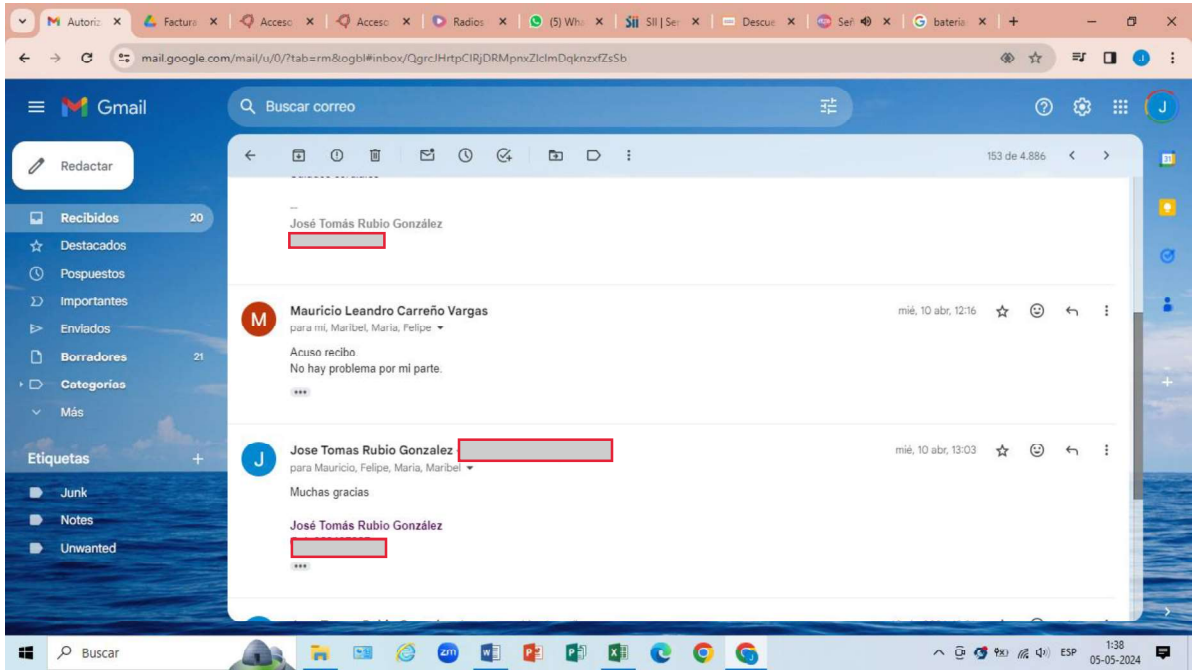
M Autoriz × | Factura × | Acceso × | Acceso × | Radios × | (5) Wha × | SII | Ser × | Descue × | Señ × | bateria × | +

mail.google.com/mail/u/0/?tab=rm&ogbl#inbox/QgrcJHrtpCIRjDRMpnxZlclmDqknzxfZsSb

Gmail

Buscar correo

Redactar

Recibidos 20
Destacados
Pospuestos
Importantes
Enviados
Borradores 21
Categorías
Más

Etiquetas +
Junk
Notes
Unwanted

153 de 4.886

José Tomás Rubio González
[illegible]

Mauricio Leandro Carreño Vargas
para mí, Maribel, Maria, Felipe
mié, 10 abr, 12:16

Acuso recibo
No hay problema por mi parte.

Jose Tomas Rubio Gonzalez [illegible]
para Mauricio, Felipe, Maria, Maribel
mié, 10 abr, 13:03

Muchas gracias

José Tomás Rubio González
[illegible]

Buscar

ESP 1:38 05-05-2024